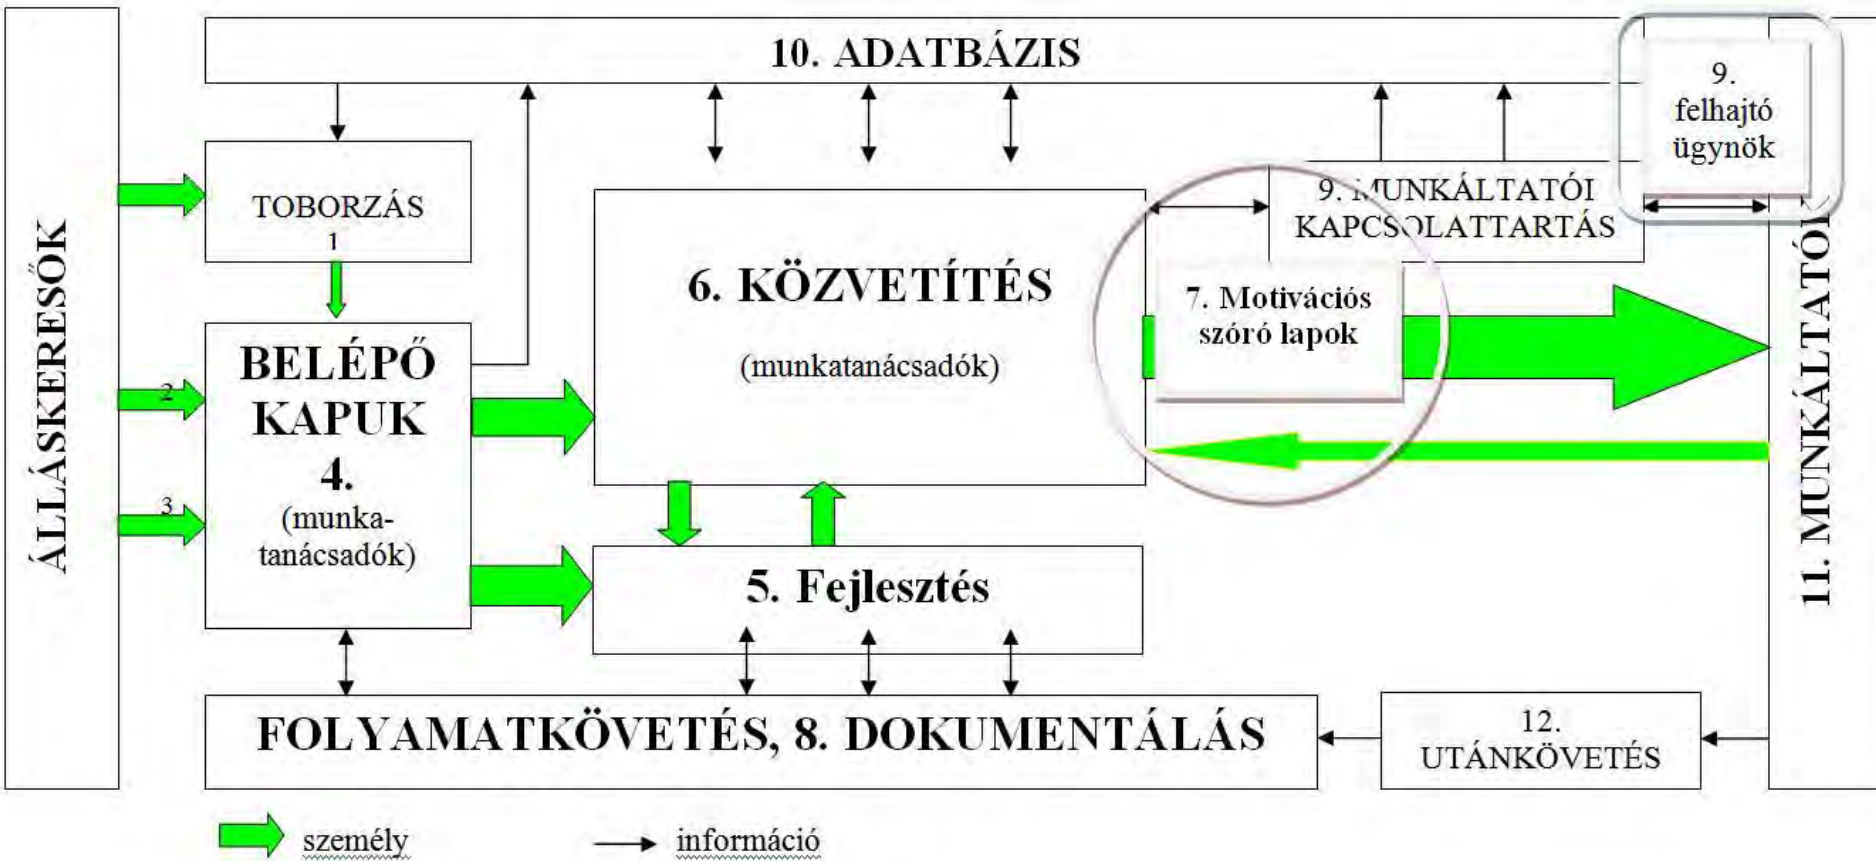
10. ADATBÁZIS

ÁLLÁSKERESŐK

TOBORZÁS
1

9.
felhajtó
ügynök

9. MUNKÁLTATÓI KAPCSOLATTARTÁS

6. KÖZVETÍTÉS
(munkatanácsadók)

7. Motivációs szóró lapok

11. MUNKÁLTATÓ

2

3

BELÉPŐ KAPUK
4.
(munkatanácsadók)

5. Fejlesztés

FOLYAMATKÖVETÉS, 8. DOKUMENTÁLÁS

12.
UTÁNKÖVETÉS

személy

információ